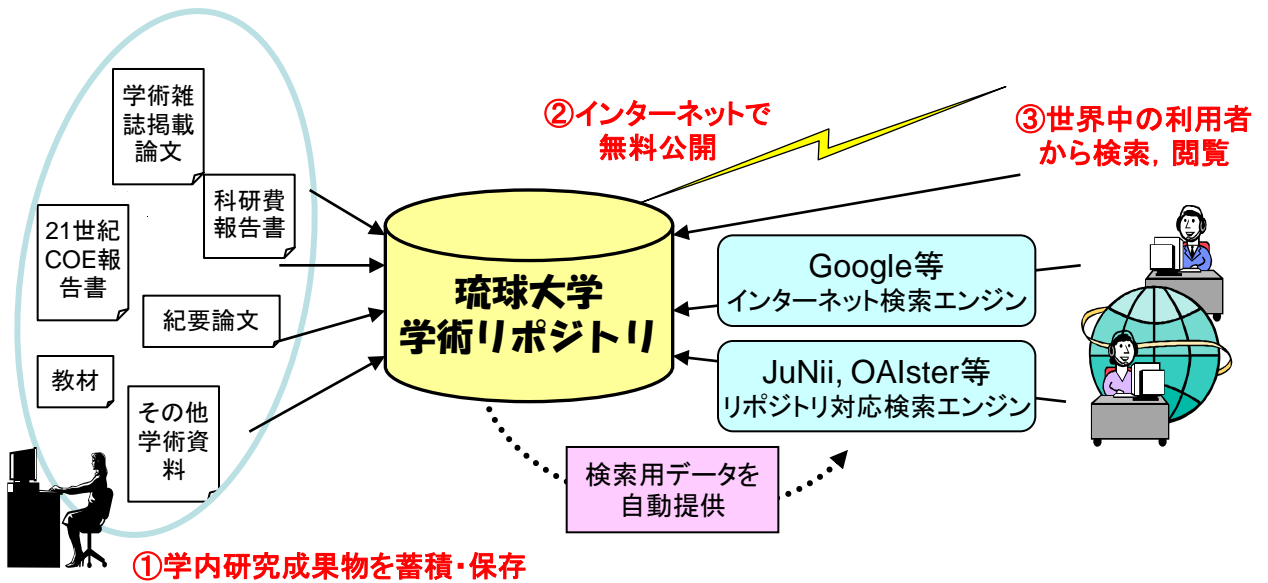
学術雑誌掲載論文

科研費報告書

21世紀COE報告書

紀要論文

教材

その他学術資料

②インターネットで無料公開

③世界中の利用者から検索，閲覧

琉球大学学術リポジトリ

Google等
インターネット検索エンジン

JuNii, OAIster等
リポジトリ対応検索エンジン

検索用データを自動提供

①学内研究成果物を蓄積・保存